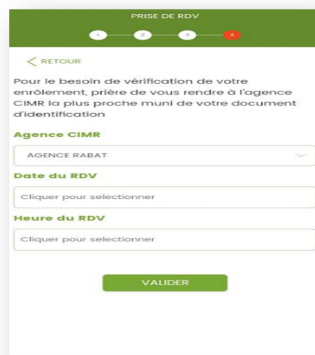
PRISE DE RDV

4

RETOUR

Pour le besoin de vérification de votre enrôlement, prière de vous rendre à l'agence CIMR la plus proche muni de votre document d'identification

Agence CIMR

AGENCE RABAT

Date du RDV

Cliquer pour selectionner

Heure du RDV

Cliquer pour selectionner

VALIDER